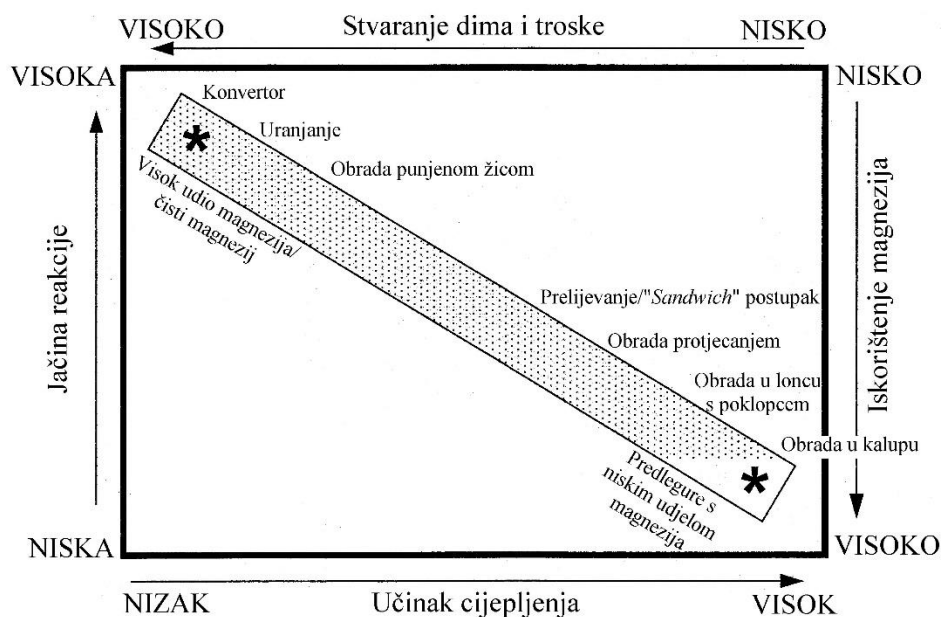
VISOKO Stvaranje dima i troske NISKO

VISOKA

NISKO

Konvertor

Uranjanje

Obrada punjenom žicom

Visok udio magnezija/ čisti magnezij

Jačina reakcije

Iskorištenje magnezija

Prelijevanje/"*Sandwich*" postupak

Obrada protjecanjem

Obrada u loncu s poklopcem

Obrada u kalupu

Predlegure s niskim udjelom magnezija

NISKA

VISOKO

NIZAK Učinak cijepljenja VISOK